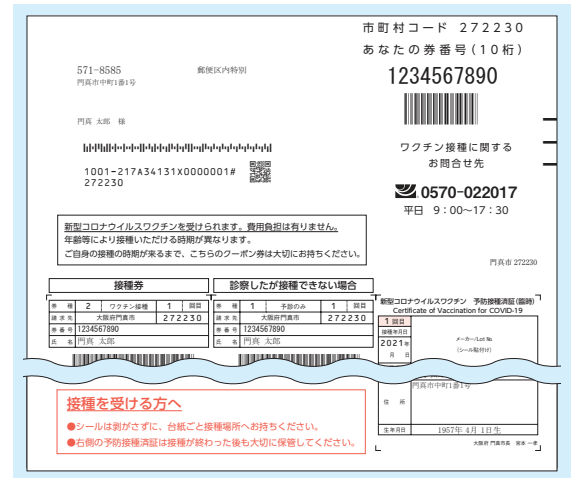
市町村コード 272230
あなたの券番号（10桁）
1234567890

571-8585
門真市中町1番1号

郵便区内特別

門真 太郎 様

1001-217A34131X0000001#
272230

ワクチン接種に関する
お問合せ先

0570-022017
平日 9：00～17：30

新型コロナウイルスワクチンを受けられます。費用負担は有りません。
年齢等により接種いただける時期が異なります。
ご自身の接種の時期が来るまで、こちらのクーポン券は大切にお持ちください。

門真市 272230

接種券

| 券種 | 2 | ワクチン接種 | 1 | 回目 |
|---|---|---|---|---|
| 請求先 | 大阪府門真市 | | 272230 | |
| 券番号 | 1234567890 | | | |
| 氏名 | 門真 太郎 | | | |

診察したが接種できない場合

| 券種 | 1 | 予診のみ | 1 | 回目 |
|---|---|---|---|---|
| 請求先 | 大阪府門真市 | | 272230 | |
| 券番号 | 1234567890 | | | |
| 氏名 | 門真 太郎 | | | |

新型コロナウイルスワクチン 予防接種済証（臨時）
Certificate of Vaccination for COVID-19

1回目
接種年月日
2021年
月 日
メーカー/Lot No.
（シール貼付け）

接種を受ける方へ
●シールは剥がさずに、台紙ごと接種場所へお持ちください。
●右側の予防接種済証は接種が終わった後も大切に保管してください。

門真市中町1番1号
住所
生年月日 1957年 4月 1日生
大阪府 門真市長 宮本 一孝